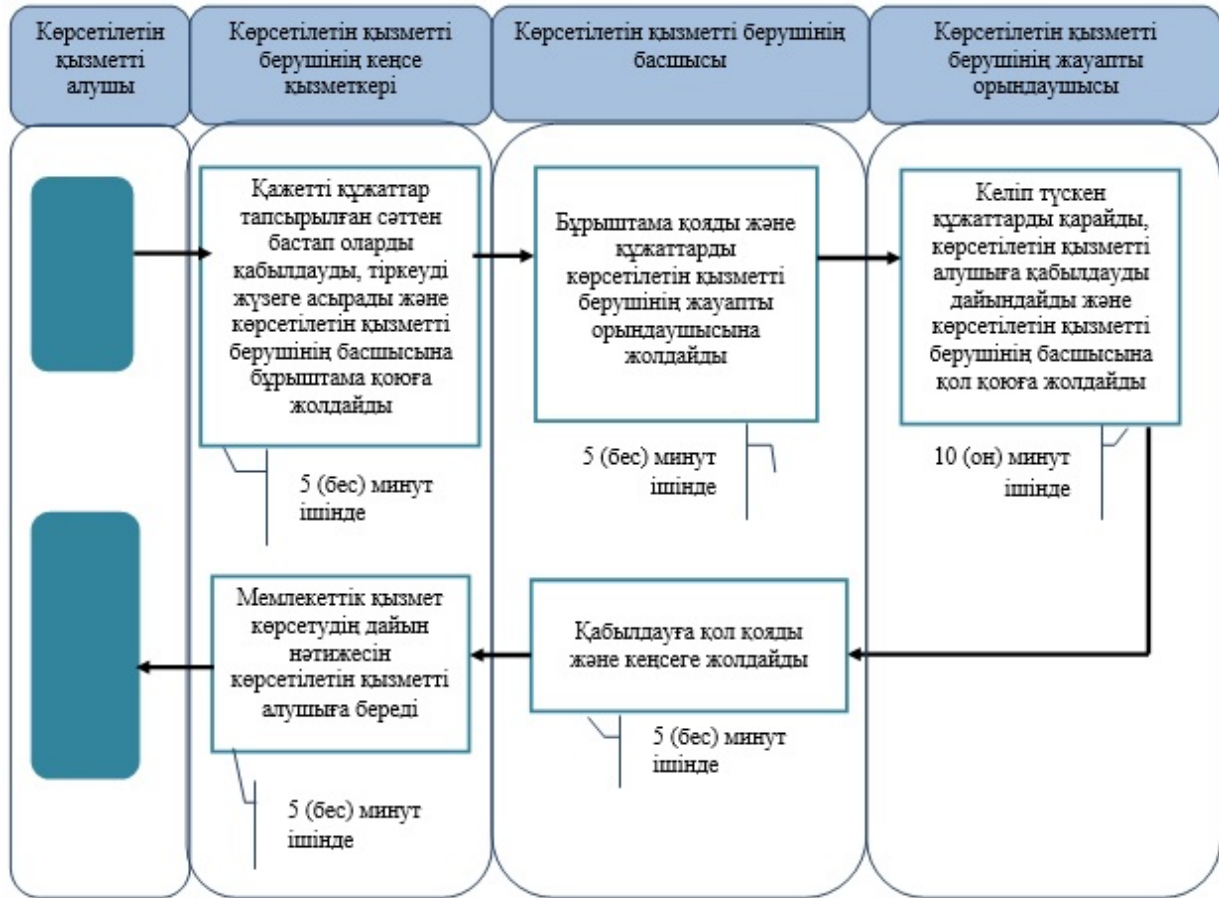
Көрсетілетін қызметті алушы

Көрсетілетін қызметті берушінің кеңсе қызметкері

Көрсетілетін қызметті берушінің басшысы

Көрсетілетін қызметті берушінің жауапты орындаушысы

Қажетті құжаттар тапсырылған сәттен бастап оларды қабылдауды, тіркеуді жүзеге асырады және көрсетілетін қызметті берушінің басшысына бұрыштама қоюға жолдайды

Бұрыштама қояды және құжаттарды көрсетілетін қызметті берушінің жауапты орындаушысына жолдайды

Келіп түскен құжаттарды қарайды, көрсетілетін қызметті алушыға қабылдауды дайындайды және көрсетілетін қызметті берушінің басшысына қол қоюға жолдайды

5 (бес) минут ішінде

5 (бес) минут ішінде

10 (он) минут ішінде

Мемлекеттік қызмет көрсетудің дайын нәтижесін көрсетілетін қызметті алушыға береді

Қабылдауға қол қояды және кеңсеге жолдайды

5 (бес) минут ішінде

5 (бес) минут ішінде